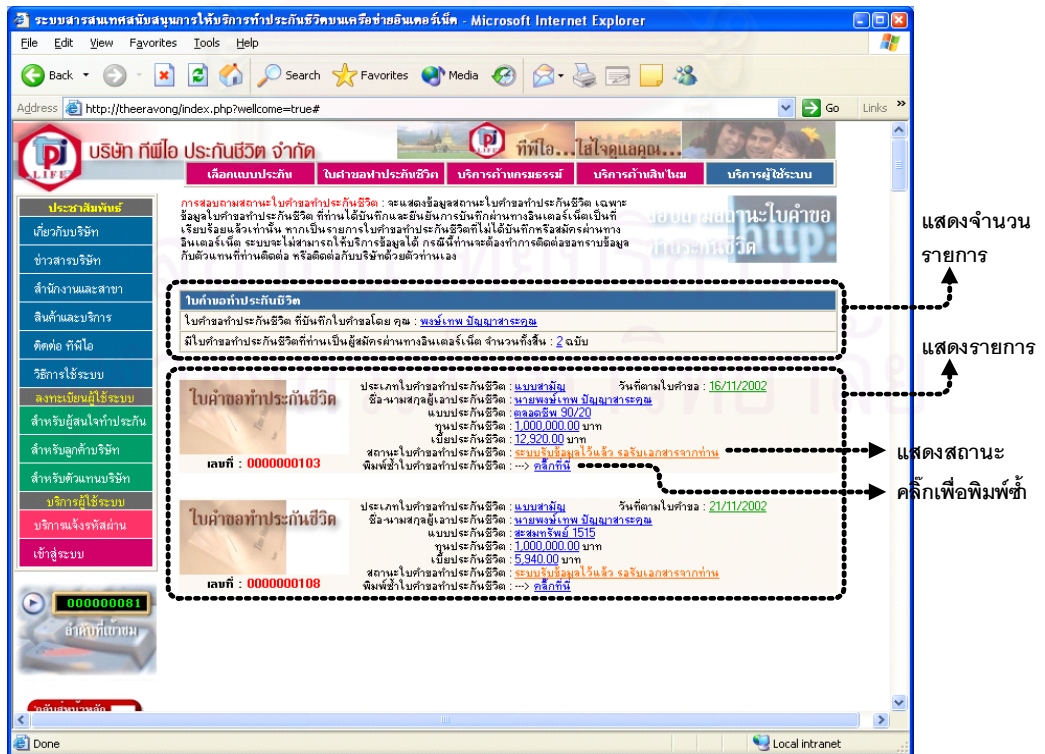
ระบบสารสนเทศสนับสนุนการให้บริการทำประกันชีวิตบนเครือข่ายอินเตอร์เน็ต - Microsoft Internet Explorer

File Edit View Favorites Tools Help

Back Search Favorites Media

Address http://theeravong/index.php?wellcome=true# Go Links

บริษัท ทีพีไอ ประกันชีวิต จำกัด

LIFE

ทีพีไอ...ใส่ใจดูแลคุณ...

เลือกแบบประกัน | ใบคำขอทำประกันชีวิต | บริการด้านกรมธรรม์ | บริการด้านสินไหม | บริการผู้ใช้ระบบ

ประชาสัมพันธ์
เกี่ยวกับบริษัท
ข่าวสารบริษัท
สำนักงานและสาขา
สินค้าและบริการ
ติดต่อ ทีพีไอ
วิธีการใช้ระบบ
ลงทะเบียนผู้ใช้ระบบ
สำหรับผู้สนใจทำประกัน
สำหรับลูกค้าบริษัท
สำหรับตัวแทนบริษัท
บริการผู้ใช้ระบบ
บริการแจ้งรหัสผ่าน
เข้าสู่ระบบ

000000081
ลำดับที่เข้าชม

การสอบถามสถานะใบคำขอทำประกันชีวิต : จะแสดงข้อมูลสถานะใบคำขอทำประกันชีวิต เฉพาะข้อมูลใบคำขอทำประกันชีวิต ที่ท่านได้บันทึกและยืนยันการบันทึกผ่านทางอินเตอร์เน็ตเป็นที่เรียบร้อยแล้วเท่านั้น หากเป็นรายการใบคำขอทำประกันชีวิตที่ไม่ได้บันทึกหรือสมัครผ่านทางอินเตอร์เน็ต ระบบจะไม่สามารถให้บริการข้อมูลได้ กรณีที่ท่านจะต้องทำการติดต่อขอทราบข้อมูลกับตัวแทนที่ท่านติดต่อ หรือติดต่อกับบริษัทด้วยตัวท่านเอง

สอบถามสถานะใบคำขอทำประกันชีวิต

ใบคำขอทำประกันชีวิต
ใบคำขอทำประกันชีวิต ที่บันทึกใบคำขอโดย คุณ : พงษ์เทพ ปัญญาสาระคุณ
มีใบคำขอทำประกันชีวิตที่ท่านเป็นผู้สมัครผ่านทางอินเตอร์เน็ต จำนวนทั้งสิ้น : 2 ฉบับ

ใบคำขอทำประกันชีวิต
เลขที่ : 0000000103
ประเภทใบคำขอทำประกันชีวิต : แบบสามัญ วันที่ตามใบคำขอ : 16/11/2002
ชื่อ-นามสกุลผู้เอาประกันชีวิต : นายพงษ์เทพ ปัญญาสาระคุณ
แบบประกันชีวิต : ตลอดชีพ 90/20
ทุนประกันชีวิต : 1,000,000.00 บาท
เบี้ยประกันชีวิต : 12,920.00 บาท
สถานะใบคำขอทำประกันชีวิต : ระบบรับข้อมูลไว้แล้ว รอรับเอกสารจากท่าน
พิมพ์ซ้ำใบคำขอทำประกันชีวิต : ---> คลิ๊กที่นี่

ใบคำขอทำประกันชีวิต
เลขที่ : 0000000108
ประเภทใบคำขอทำประกันชีวิต : แบบสามัญ วันที่ตามใบคำขอ : 21/11/2002
ชื่อ-นามสกุลผู้เอาประกันชีวิต : นายพงษ์เทพ ปัญญาสาระคุณ
แบบประกันชีวิต : สะสมทรัพย์ 1515
ทุนประกันชีวิต : 1,000,000.00 บาท
เบี้ยประกันชีวิต : 5,940.00 บาท
สถานะใบคำขอทำประกันชีวิต : ระบบรับข้อมูลไว้แล้ว รอรับเอกสารจากท่าน
พิมพ์ซ้ำใบคำขอทำประกันชีวิต : ---> คลิ๊กที่นี่

กลับสู่หน้าหลัก

Done Local intranet

แสดงจำนวนรายการ

แสดงรายการ

แสดงสถานะ

คลิ๊กเพื่อพิมพ์ซ้ำ